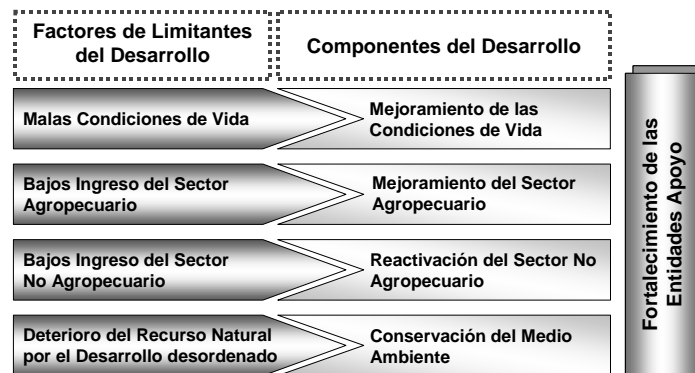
Factores de Limitantes del Desarrollo

Componentes del Desarrollo

Malas Condiciones de Vida

Mejoramiento de las Condiciones de Vida

Bajos Ingreso del Sector Agropecuario

Mejoramiento del Sector Agropecuario

Bajos Ingreso del Sector No Agropecuario

Reactivación del Sector No Agropecuario

Deterioro del Recurso Natural por el Desarrollo desordenado

Conservación del Medio Ambiente

Fortalecimiento de las Entidades Apoyo